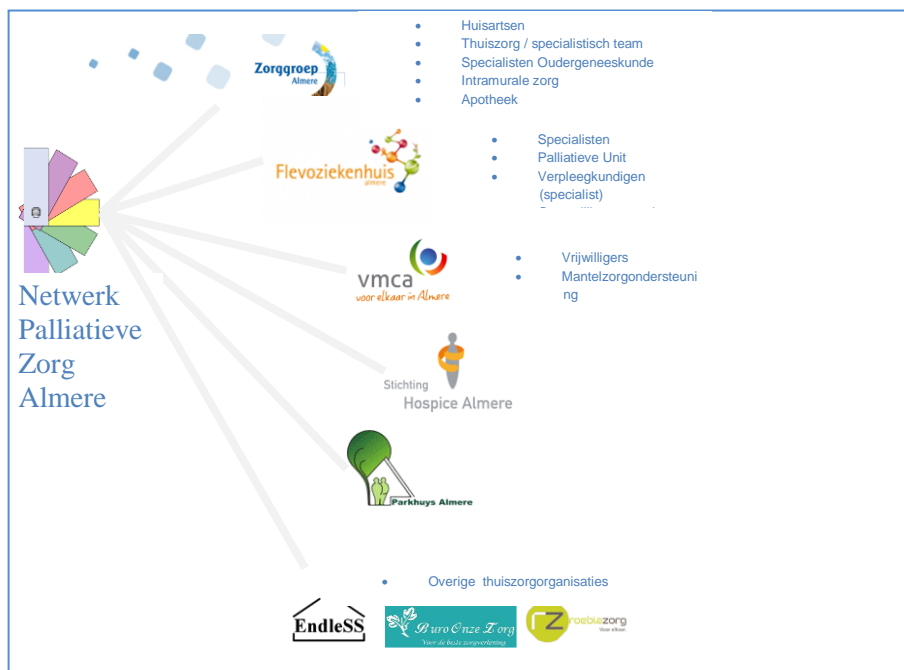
- Huisartsen
- Thuiszorg / specialistisch team
- Specialisten Oudergeneeskunde
- Intramurale zorg
- Apotheek

Zorggroep Almere

- Specialisten
- Palliatieve Unit
- Verpleegkundigen (specialist)
- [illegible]

Flevoziekenhuis almere

Netwerk Palliatieve Zorg Almere

vmca voor elkaar in Almere

- Vrijwilligers
- Mantelzorgondersteuning

Stichting Hospice Almere

Parkhuys Almere

- Overige thuiszorgorganisaties

EndleSS

Buro Onze Zorg Voor de beste zorgverlening

Zroebiezorg Voor elkaar